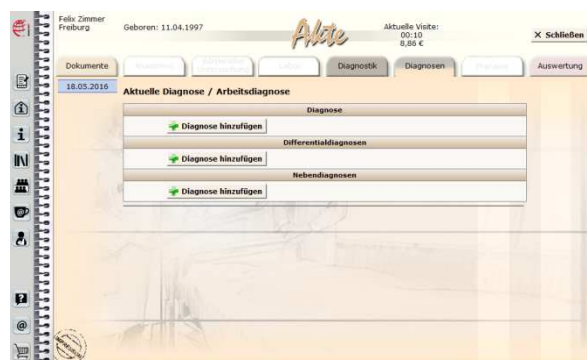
Felix Zimmer
Freiburg

Geboren: 11.04.1997

Akte

Aktuelle Visite:
00:10
8,86 €

X Schließen

Dokumente | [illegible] | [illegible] | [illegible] | Diagnostik | Diagnosen | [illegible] | Auswertung

18.05.2016

Aktuelle Diagnose / Arbeitsdiagnose

Diagnose

Diagnose hinzufügen

Differentialdiagnosen

Diagnose hinzufügen

Nebendiagnosen

Diagnose hinzufügen